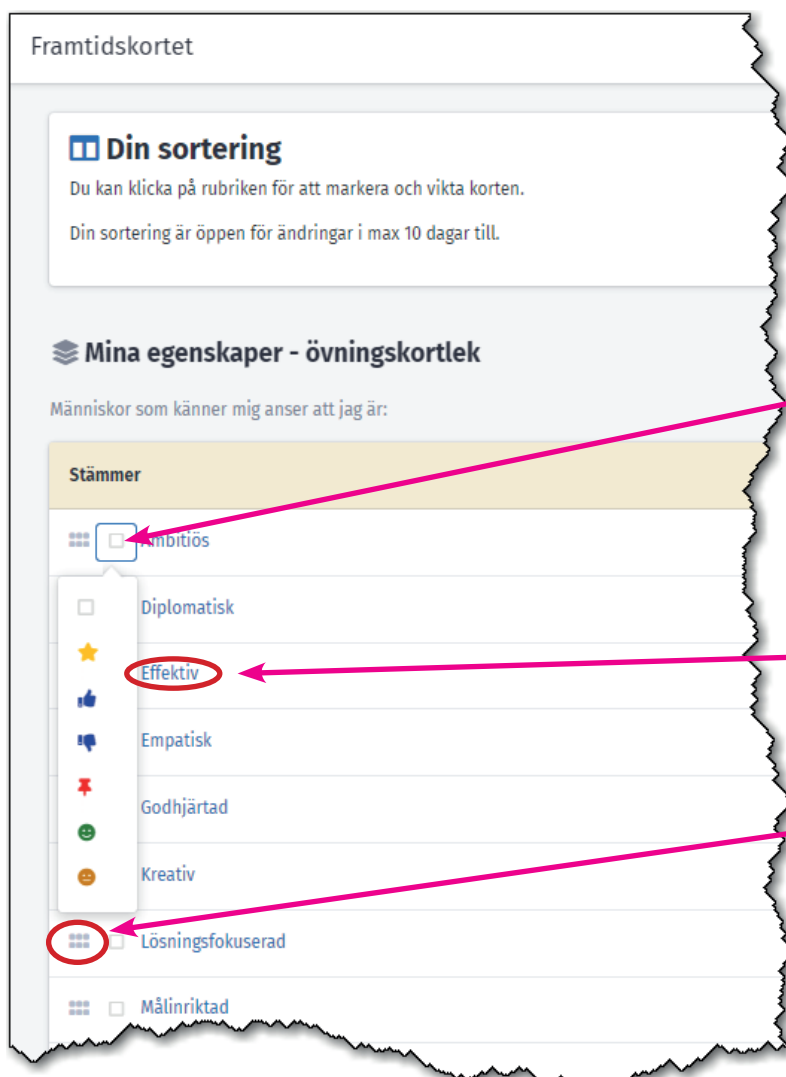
Framtidskortet

Din sortering

Du kan klicka på rubriken för att markera och vikta korten.

Din sortering är öppen för ändringar i max 10 dagar till.

Mina egenskaper - övningskortlek

Människor som känner mig anser att jag är:

Stämmer

Ambitiös

Diplomatisk

Effektiv

Empatisk

Godhjärtad

Kreativ

Lösningsfokuserad

Målinriktad